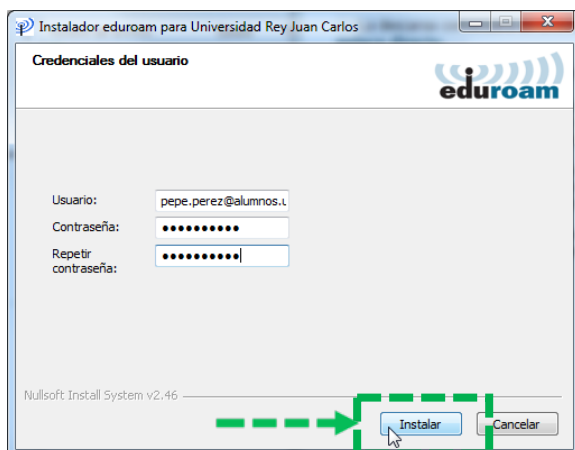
Instalador eduroam para Universidad Rey Juan Carlos

Credenciales del usuario

eduroam

Usuario: pepe.perez@alumnos.u

Contraseña: ••••••••••

Repetir contraseña: ••••••••••

Nullsoft Install System v2.46

Instalar

Cancelar